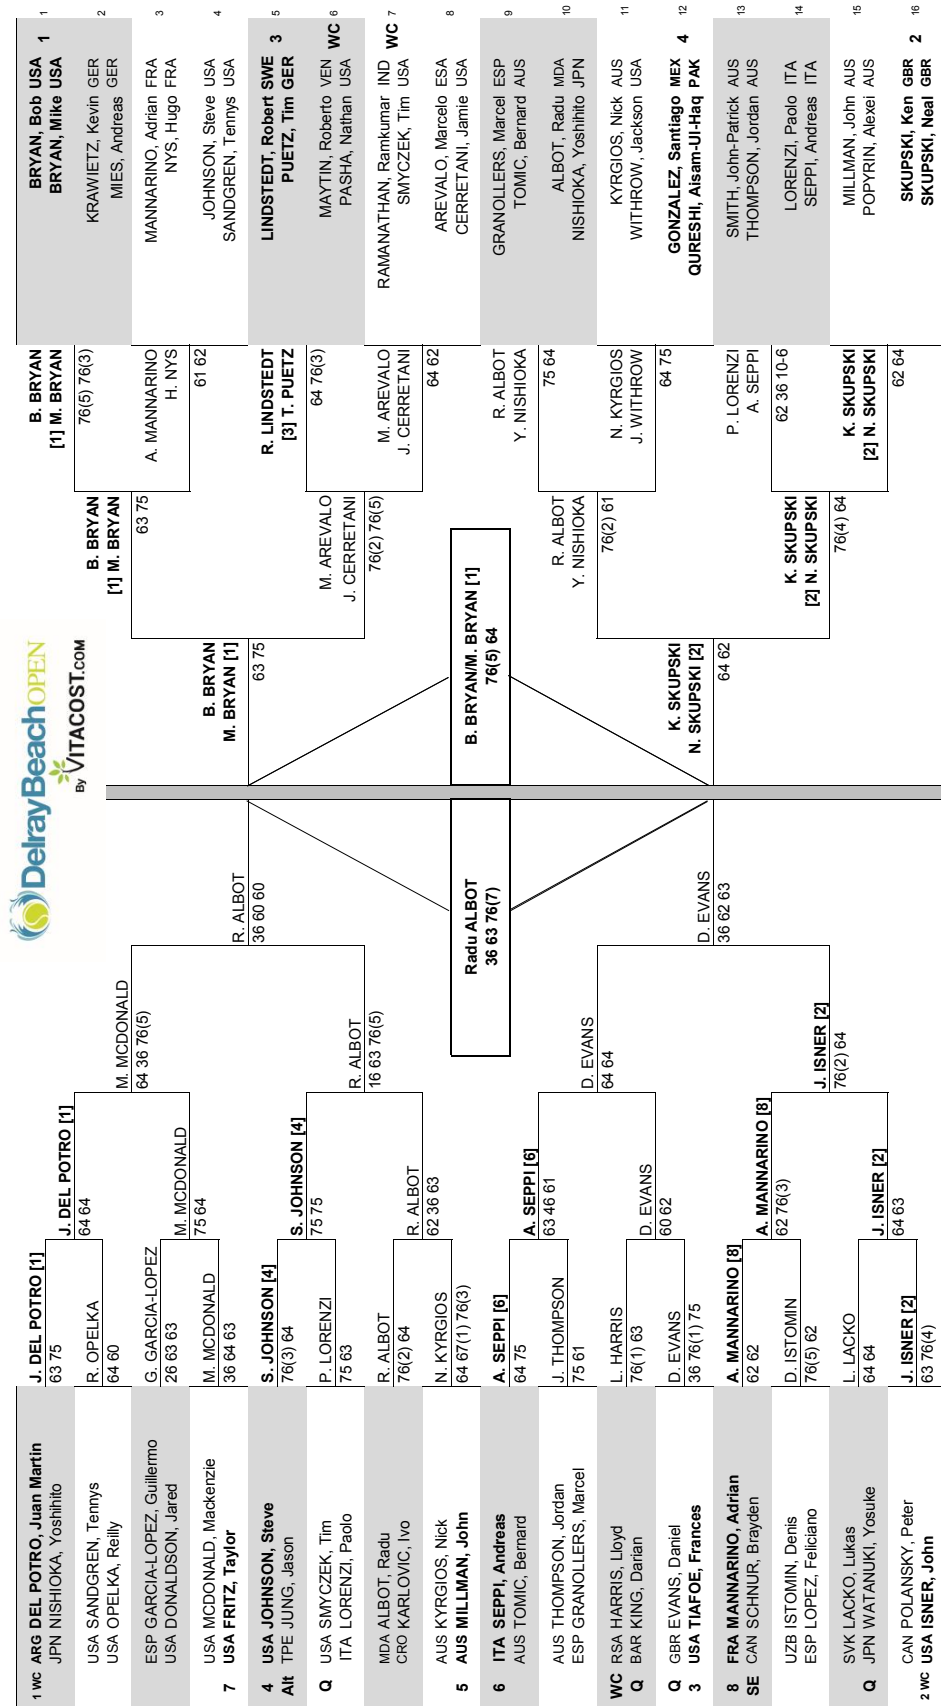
DelrayBeachOPEN
By VITACOST.COM

1 WC ARG DEL POTRO, Juan Martin
JPN NISHIOKA, Yoshihito
USA SANDGREN, Tennys
USA OPELKA, Reilly
ESP GARCIA-LOPEZ, Guillermo
USA DONALDSON, Jared
USA MCDONALD, Mackenzie
7 USA FRITZ, Taylor
4 USA JOHNSON, Steve
Alt TPE JUNG, Jason
Q USA SMYCZEK, Tim
ITA LORENZI, Paolo
MDA ALBOT, Radu
CRO KARLOVIC, Ivo
AUS KYRGIOS, Nick
5 AUS MILLMAN, John
6 ITA SEPPI, Andreas
AUS TOMIC, Bernard
AUS THOMPSON, Jordan
ESP GRANOLLERS, Marcel
WC RSA HARRIS, Lloyd
Q BAR KING, Darian
Q GBR EVANS, Daniel
3 USA TIAFOE, Frances
8 FRA MANNARINO, Adrian
SE CAN SCHNUR, Brayden
UZB ISTOMIN, Denis
ESP LOPEZ, Feliciano
SVK LACKO, Lukas
Q JPN WATANUKI, Yosuke
CAN POLANSKY, Peter
2 WC USA ISNER, John

J. DEL POTRO [1]
63 75
R. OPELKA
64 60
G. GARCIA-LOPEZ
26 63 63
M. MCDONALD
36 64 63
S. JOHNSON [4]
76(3) 64
P. LORENZI
75 63
R. ALBOT
76(2) 64
N. KYRGIOS
64 67(1) 76(3)
A. SEPPI [6]
64 75
J. THOMPSON
75 61
L. HARRIS
76(1) 63
D. EVANS
36 76(1) 75
A. MANNARINO [8]
62 62
D. ISTOMIN
76(5) 62
L. LACKO
64 64
J. ISNER [2]
63 76(4)

J. DEL POTRO [1]
64 64
M. MCDONALD
75 64
S. JOHNSON [4]
75 75
R. ALBOT
62 36 63
A. SEPPI [6]
63 46 61
D. EVANS
60 62
A. MANNARINO [8]
62 76(3)
J. ISNER [2]
64 63

M. MCDONALD
64 36 76(5)
R. ALBOT
16 63 76(5)
D. EVANS
64 64
J. ISNER [2]
76(2) 64

R. ALBOT
36 60 60
D. EVANS
36 62 63

Radu ALBOT
36 63 76(7)

B. BRYAN/M. BRYAN [1]
76(5) 64

B. BRYAN
M. BRYAN [1]
63 75
K. SKUPSKI
N. SKUPSKI [2]
64 62

B. BRYAN
[1] M. BRYAN
63 75
M. AREVALO
J. CERRETANI
76(2) 76(5)
R. ALBOT
Y. NISHIOKA
76(2) 61
K. SKUPSKI
[2] N. SKUPSKI
76(4) 64

B. BRYAN
[1] M. BRYAN
76(5) 76(3)
A. MANNARINO
H. NYS
61 62
R. LINDSTEDT
[3] T. PUETZ
64 76(3)
M. AREVALO
J. CERRETANI
64 62
R. ALBOT
Y. NISHIOKA
75 64
N. KYRGIOS
J. WITHROW
64 75
P. LORENZI
A. SEPPI
62 36 10-6
K. SKUPSKI
[2] N. SKUPSKI
62 64

1 BRYAN, Bob USA
BRYAN, Mike USA
2 KRAWIETZ, Kevin GER
MIES, Andreas GER
3 MANNARINO, Adrian FRA
NYS, Hugo FRA
4 JOHNSON, Steve USA
SANDGREN, Tennys USA
5 3 LINDSTEDT, Robert SWE
PUETZ, Tim GER
6 WC MAYTIN, Roberto VEN
PASHA, Nathan USA
7 WC RAMANATHAN, Ramkumar IND
SMYCZEK, Tim USA
8 AREVALO, Marcelo ESA
CERRETANI, Jamie USA
9 GRANOLLERS, Marcel ESP
TOMIC, Bernard AUS
10 ALBOT, Radu MDA
NISHIOKA, Yoshihito JPN
11 KYRGIOS, Nick AUS
WITHROW, Jackson USA
12 4 GONZALEZ, Santiago MEX
QURESHI, Aisam-Ul-Haq PAK
13 SMITH, John-Patrick AUS
THOMPSON, Jordan AUS
14 LORENZI, Paolo ITA
SEPPI, Andreas ITA
15 MILLMAN, John AUS
POPYRIN, Alexei AUS
16 2 SKUPSKI, Ken GBR
SKUPSKI, Neal GBR